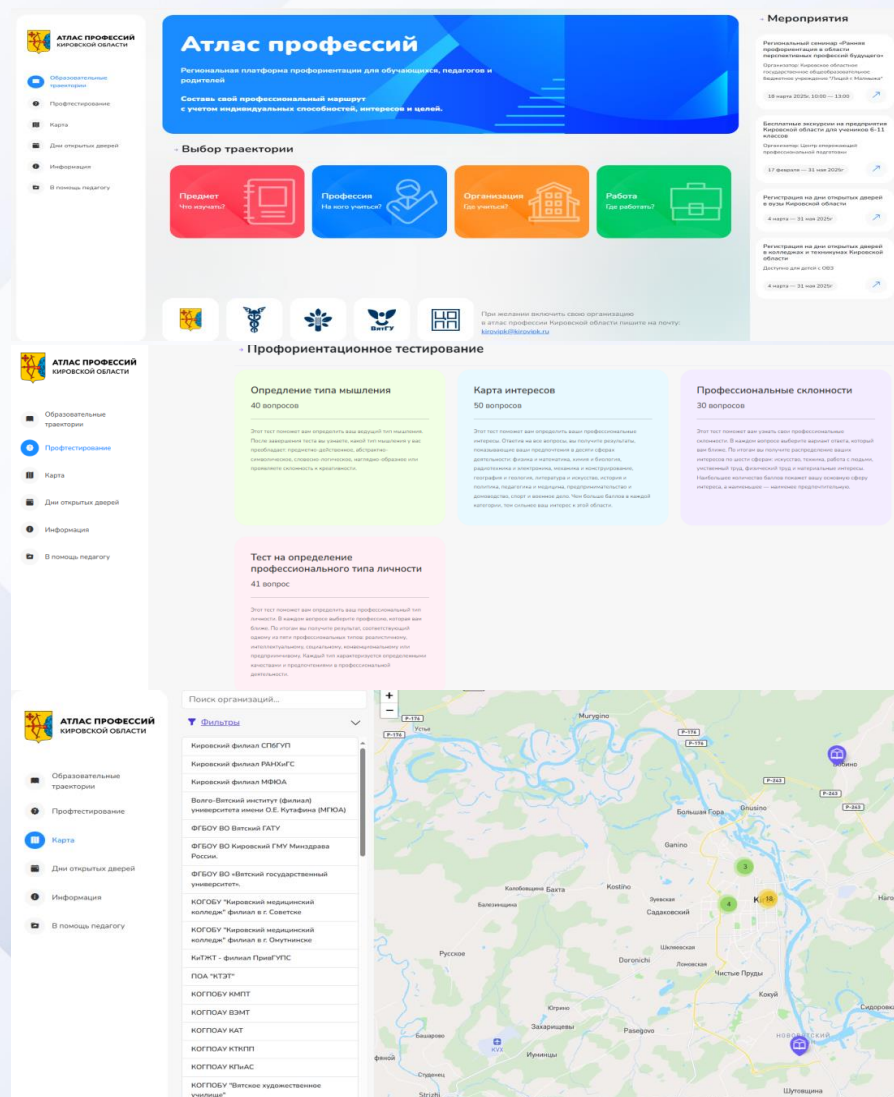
АТЛАС ПРОФЕССИЙ
КИРОВСКОЙ ОБЛАСТИ

Образовательные траектории
Профтестирование
Карта
Дни открытых дверей
Информация
В помощь педагогу

Атлас профессий

Региональная платформа профориентации для обучающихся, педагогов и родителей

Составь свой профессиональный маршрут с учетом индивидуальных способностей, интересов и целей.

Выбор траектории

Предмет
Что изучать?

Профессия
На кого учиться?

Организация
Где учиться?

Работа
Где работать?

ВятГУ

При желании включить свою организацию в атлас профессии Кировской области пишите на почту: kirovisk@kirovisk.ru

Мероприятия

Региональный семинар «Ранняя профориентация в области перспективных профессий будущего»
Организатор: Кировское областное государственное общеобразовательное бюджетное учреждение "Лицей г. Малмыжа"
18 марта 2025г. 10:00 — 13:00

Бесплатные экскурсии на предприятия Кировской области для учеников 6-11 классов
Организатор: Центр опережающей профессиональной подготовки
17 февраля — 31 мая 2025г

Регистрация на дни открытых дверей в вузы Кировской области
4 марта — 31 мая 2025г

Регистрация на дни открытых дверей в колледжах и техникумах Кировской области
Доступно для детей с ОВЗ
4 марта — 31 мая 2025г

АТЛАС ПРОФЕССИЙ
КИРОВСКОЙ ОБЛАСТИ

Образовательные траектории
Профтестирование
Карта
Дни открытых дверей
Информация
В помощь педагогу

Профориентационное тестирование

Определение типа мышления
40 вопросов
Этот тест поможет вам определить ваш ведущий тип мышления. После завершения теста вы узнаете, какой тип мышления у вас преобладает: предметно-действенное, абстрактно-символическое, словесно-логическое, наглядно-образное или проявляете склонность к креативности.

Карта интересов
50 вопросов
Этот тест поможет вам определить ваши профессиональные интересы. Ответив на все вопросы, вы получите результаты, показывающие ваши предпочтения в десяти сферах деятельности: физика и математика, химия и биология, радиотехника и электроника, механика и конструирование, география и геология, литература и искусство, история и политика, педагогика и медицина, предпринимательство и домоводство, спорт и военное дело. Чем больше баллов в каждой категории, тем сильнее ваш интерес к этой области.

Профессиональные склонности
30 вопросов
Этот тест поможет вам узнать свои профессиональные склонности. В каждом вопросе выберите вариант ответа, который вам ближе. По итогам вы получите распределение ваших интересов по шести сферам: искусство, техника, работа с людьми, умственный труд, физический труд и материальные интересы. Наибольшее количество баллов покажет вашу основную сферу интереса, а наименьшее — наименее предпочтительную.

Тест на определение профессионального типа личности
41 вопрос
Этот тест поможет вам определить ваш профессиональный тип личности. В каждом вопросе выберите профессию, которая вам ближе. По итогам вы получите результат, соответствующий одному из пяти профессиональных типов: реалистичному, интеллектуальному, социальному, конвенциональному или предприимчивому. Каждый тип характеризуется определенными качествами и предпочтениями в профессиональной деятельности.

АТЛАС ПРОФЕССИЙ
КИРОВСКОЙ ОБЛАСТИ

Образовательные траектории
Профтестирование
Карта
Дни открытых дверей
Информация
В помощь педагогу

Поиск организаций...
Фильтры

Кировский филиал СПбГУП
Кировский филиал РАНХиГС
Кировский филиал МФЮА
Волго-Вятский институт (филиал) университета имени О.Е. Кутафина (МГЮА)
ФГБОУ ВО Вятский ГАТУ
ФГБОУ ВО Кировский ГМУ Минздрава России.
ФГБОУ ВО «Вятский государственный университет».
КОГПОБУ "Кировский медицинский колледж" филиал в г. Советске
КОГПОБУ "Кировский медицинский колледж" филиал в г. Омутнинске
КиТЖТ - филиал ПривГУПС
ПОА "КТЭТ"
КОГПОБУ КМПТ
КОГПОАУ ВЭМТ
КОГПОАУ КАТ
КОГПОАУ КТКПП
КОГПОАУ КПиАС
КОГПОБУ "Вятское художественное училище"

+
−
Р-176
Р-176
Устье
Murygino
Р-176
Р-176
Р-243
Р-243
Р-243
Большая Гора
Gnusino
Ganino
3
18
4
Калоболощина
Бахта
Kostino
Балезинщина
Зуевская
Садаковский
Шкляевская
Русское
Doronichi
Лоевская
Чистые Пруды
Кокуй
Сидоровка
Югрино
Захарищевы
Pasegovo
Бахарово
Иунинцы
КУХ
Новорослевский
Студенец
Шутовщина
Strizhi